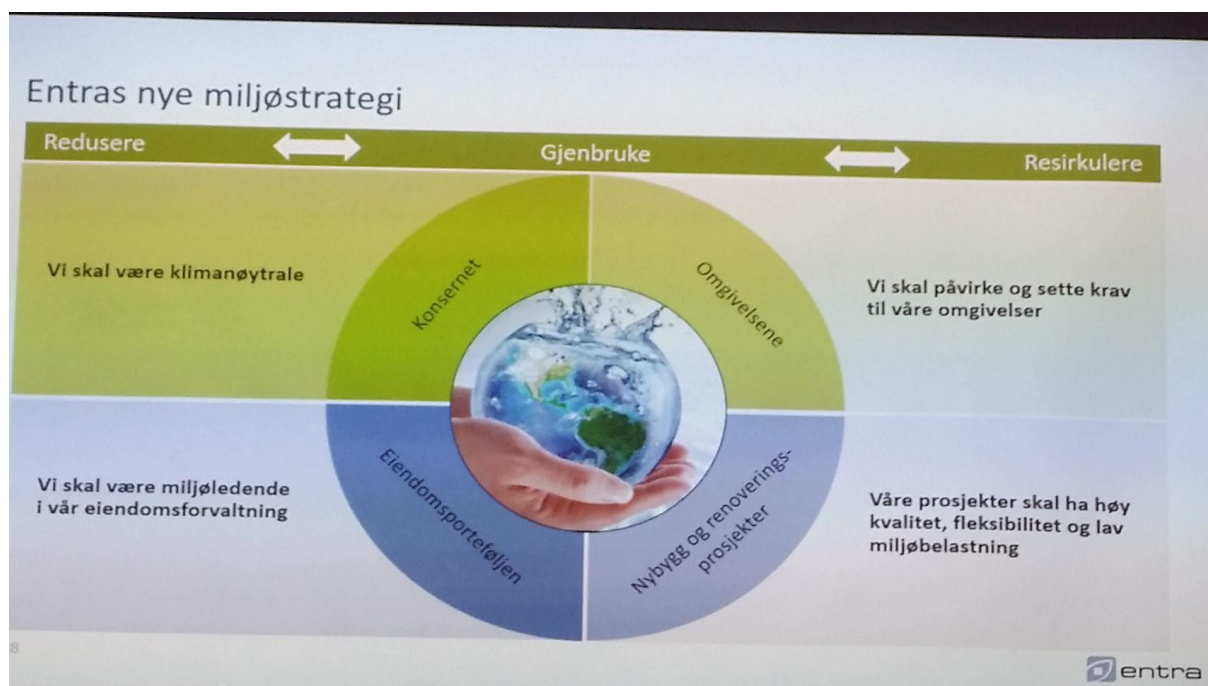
Entras nye miljøstrategi

Redusere

Gjenbruke

Resirkulere

Vi skal være klimanøytrale

Konsernet

Omgivelsene

Vi skal påvirke og sette krav til våre omgivelser

Vi skal være miljøledende i vår eiendomsforvaltning

Eiendomsporteføljen

Nybygg og renoveringsprosjekter

Våre prosjekter skal ha høy kvalitet, fleksibilitet og lav miljøbelastning

8

entra